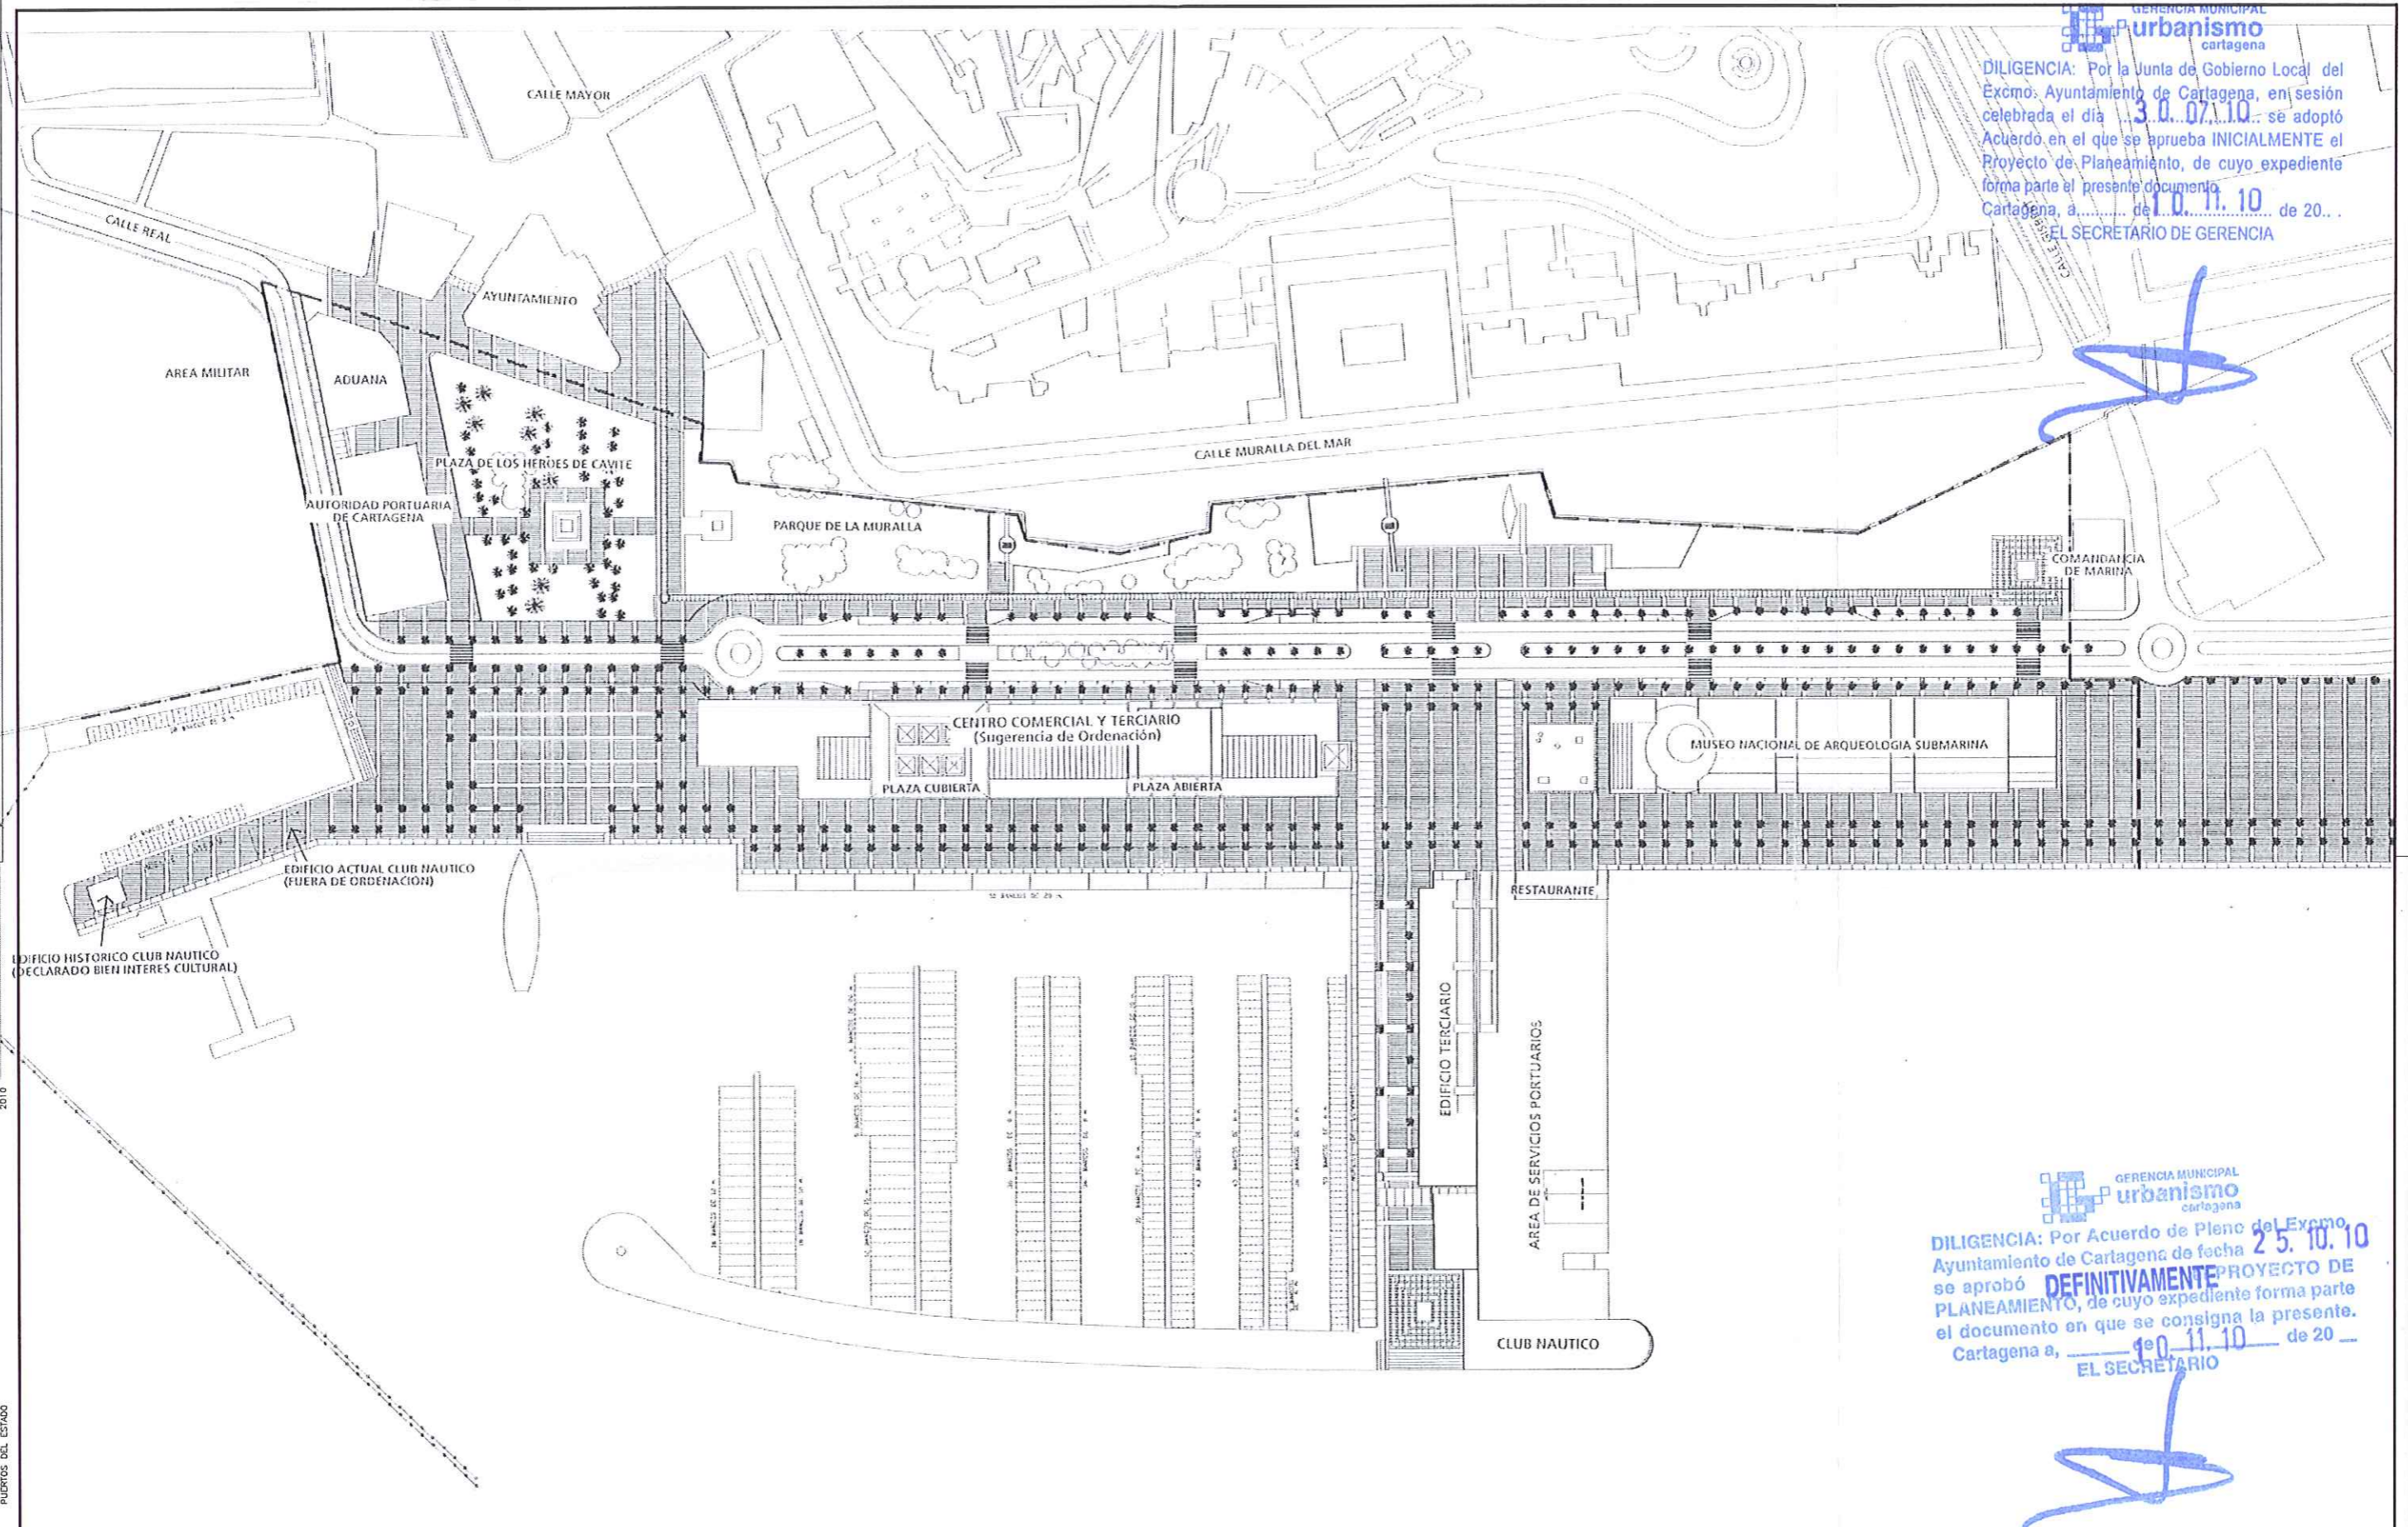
GERENCIA MUNICIPAL
urbanismo
cartagena
DILIGENCIA: Por la Junta de Gobierno Local del Excmo. Ayuntamiento de Cartagena, en sesión celebrada el día 30.07.10 se adoptó Acuerdo en el que se aprueba INICIALMENTE el Proyecto de Planeamiento, de cuyo expediente forma parte el presente documento.
Cartagena, a.......... de 10.11.10 de 20.. .
EL SECRETARIO DE GERENCIA

CALLE MAYOR
CALLE REAL
AYUNTAMIENTO
AREA MILITAR
ADUANA
PLAZA DE LOS HEROES DE CAVITE
AUTORIDAD PORTUARIA DE CARTAGENA
CALLE MURALLA DEL MAR
PARQUE DE LA MURALLA
COMANDANCIA DE MARINA
CENTRO COMERCIAL Y TERCIARIO (Sugerencia de Ordenación)
PLAZA CUBIERTA
PLAZA ABIERTA
MUSEO NACIONAL DE ARQUEOLOGIA SUBMARINA
EDIFICIO ACTUAL CLUB NAUTICO (FUERA DE ORDENACION)
RESTAURANTE
EDIFICIO HISTORICO CLUB NAUTICO (DECLARADO BIEN INTERES CULTURAL)
EDIFICIO TERCIARIO
AREA DE SERVICIOS PORTUARIOS
CLUB NAUTICO

GERENCIA MUNICIPAL
urbanismo
cartagena
DILIGENCIA: Por Acuerdo de Pleno del Excmo. Ayuntamiento de Cartagena de fecha 25.10.10 se aprobó DEFINITIVAMENTE PROYECTO DE PLANEAMIENTO, de cuyo expediente forma parte el documento en que se consigna la presente.
Cartagena a, 10.11.10 de 20 __
EL SECRETARIO

2010
PUERTOS DEL ESTADO